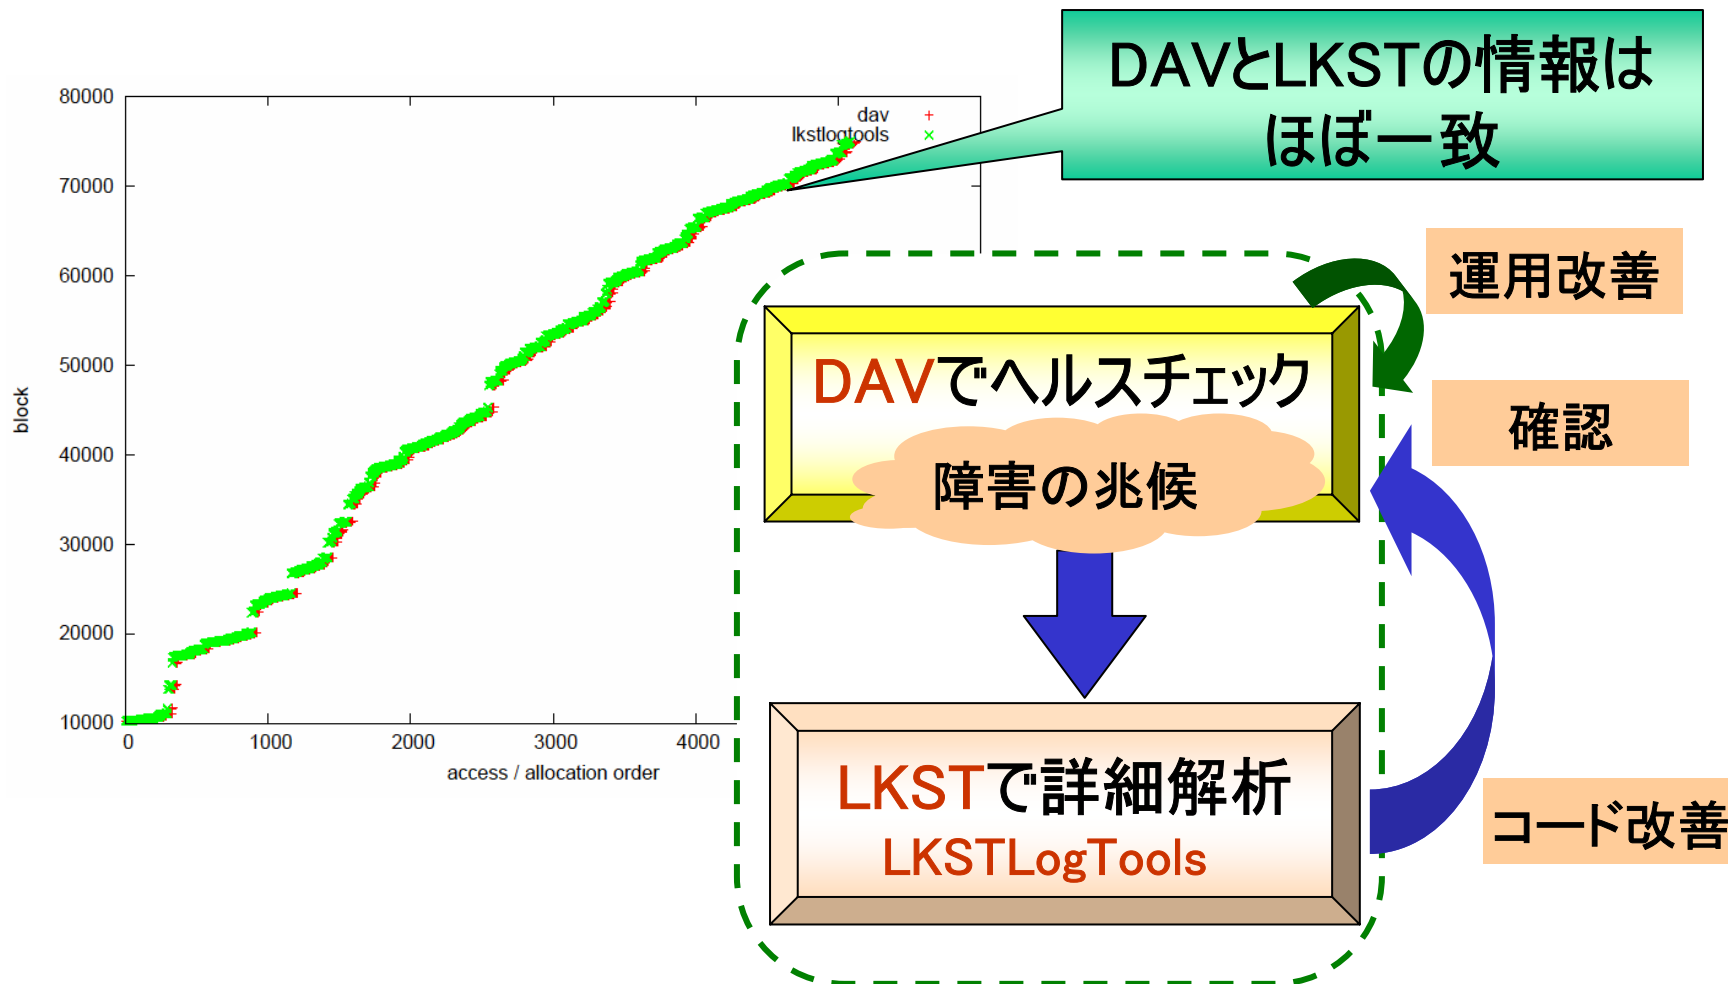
DAVとLKSTの情報はほぼ一致

80000
70000
60000
50000
40000
30000
20000
10000
block
0
1000
2000
3000
4000
access / allocation order
dav +
lkstlogtools ×

運用改善

DAVでヘルスチェック
障害の兆候

確認

LKSTで詳細解析
LKSTLogTools

コード改善